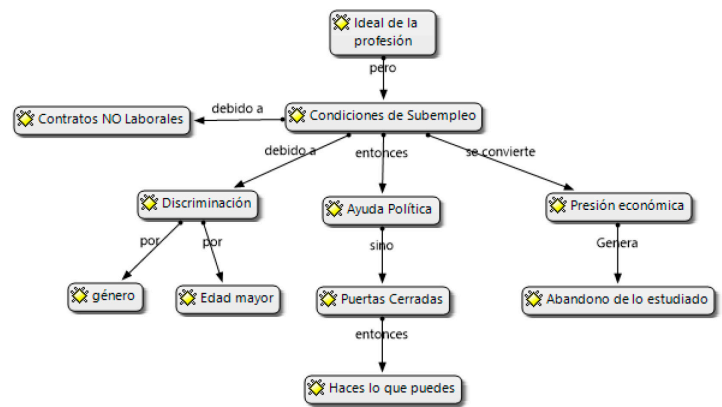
Ideal de la profesión

pero

Condiciones de Subempleo

debido a

Contratos NO Laborales

debido a

entonces

se convierte

Discriminación

Ayuda Política

Presión económica

por

por

sino

Genera

género

Edad mayor

Puertas Cerradas

Abandono de lo estudiado

entonces

Haces lo que puedes